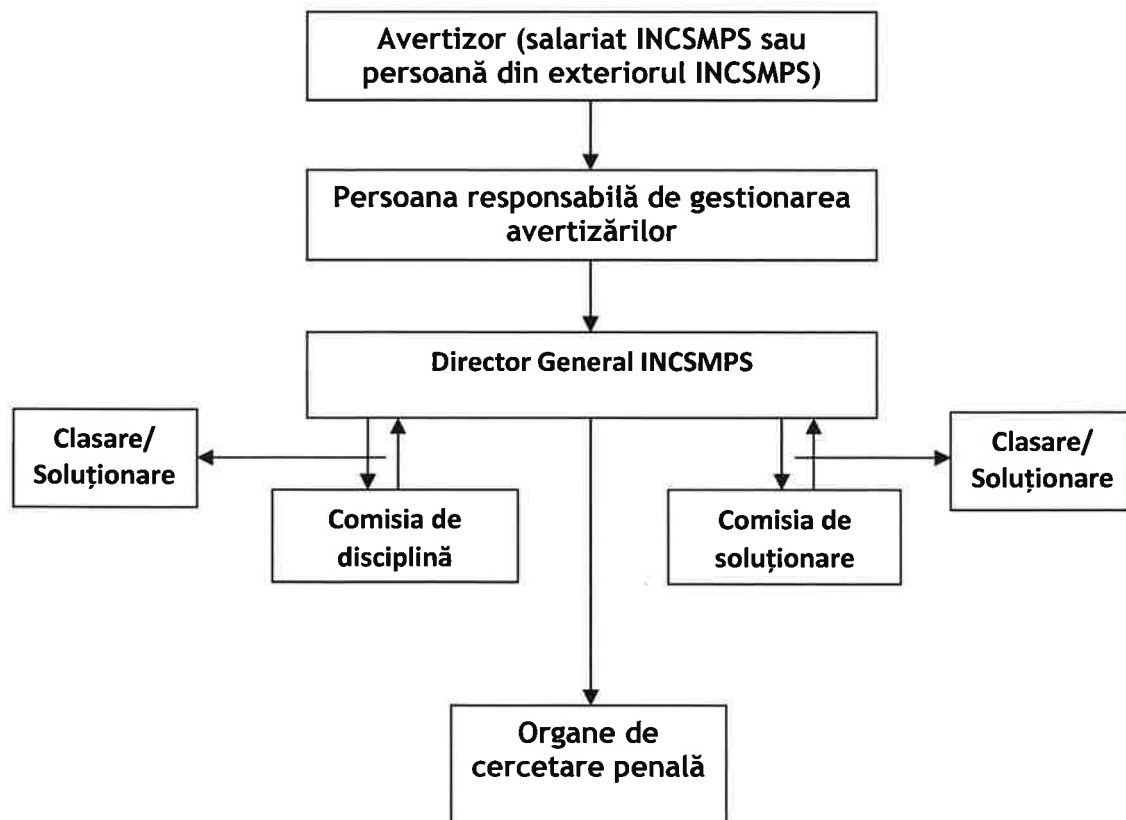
Avertizor (salariat INCSMPS sau persoană din exteriorul INCSMPS)

Persoana responsabilă de gestionarea avertizărilor

Director General INCSMPS

Clasare/ Soluționare

Comisia de disciplină

Comisia de soluționare

Clasare/ Soluționare

Organe de cercetare penală